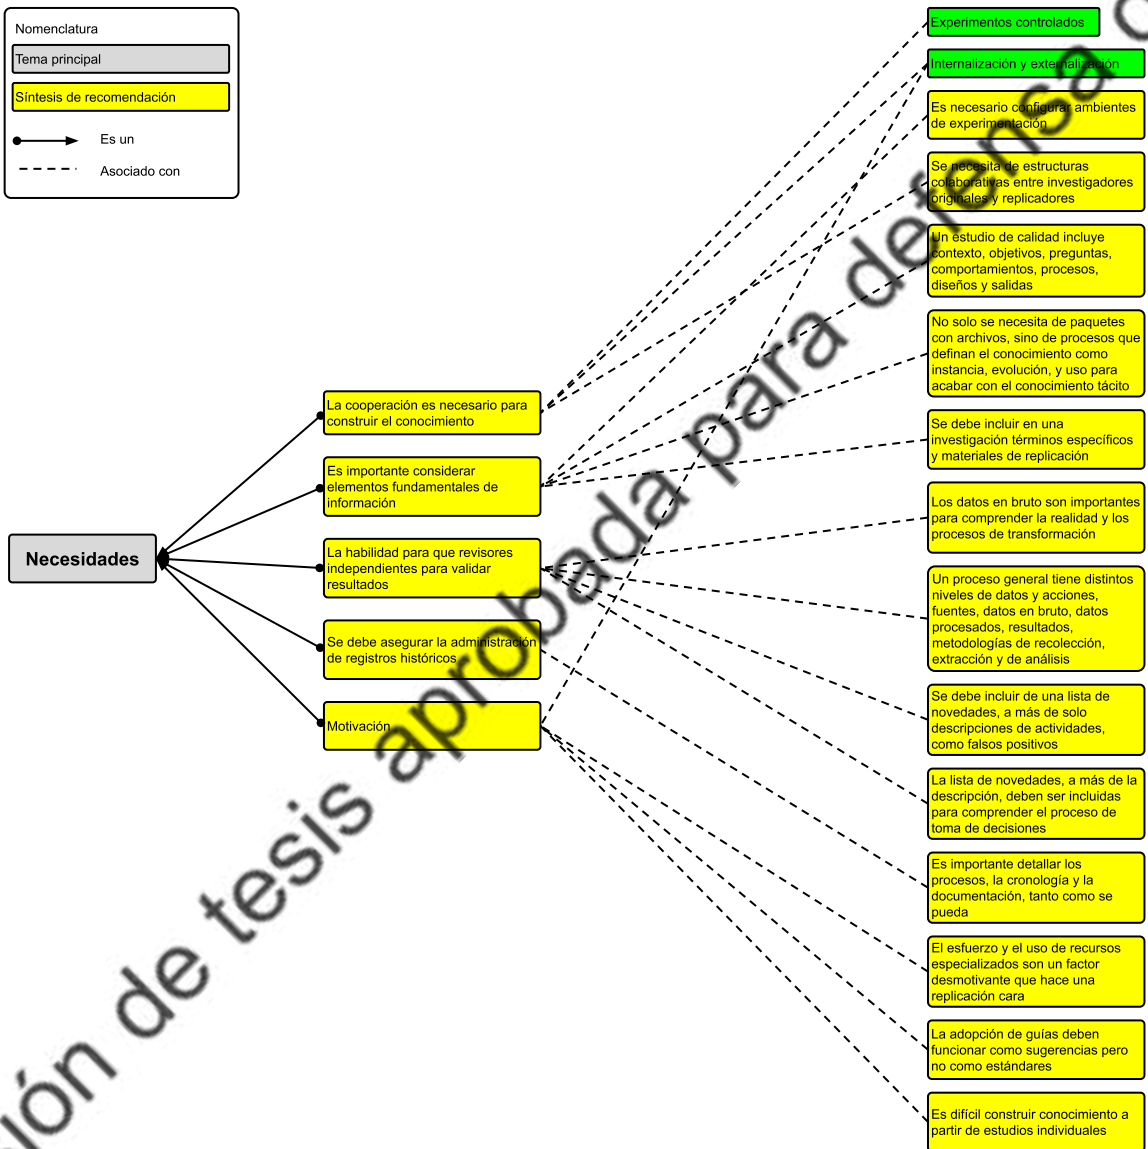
Nomenclatura

Tema principal

Síntesis de recomendación

Es un

Asociado con

Necesidades

La cooperación es necesario para construir el conocimiento

Es importante considerar elementos fundamentales de información

La habilidad para que revisores independientes para validar resultados

Se debe asegurar la administración de registros históricos

Motivación

Experimentos controlados

Internalización y externalización

Es necesario configurar ambientes de experimentación

Se necesita de estructuras colaborativas entre investigadores originales y replicadores

Un estudio de calidad incluye contexto, objetivos, preguntas, comportamientos, procesos, diseños y salidas

No solo se necesita de paquetes con archivos, sino de procesos que definan el conocimiento como instancia, evolución, y uso para acabar con el conocimiento tácito

Se debe incluir en una investigación términos específicos y materiales de replicación

Los datos en bruto son importantes para comprender la realidad y los procesos de transformación

Un proceso general tiene distintos niveles de datos y acciones, fuentes, datos en bruto, datos procesados, resultados, metodologías de recolección, extracción y de análisis

Se debe incluir de una lista de novedades, a más de solo descripciones de actividades, como falsos positivos

La lista de novedades, a más de la descripción, deben ser incluidas para comprender el proceso de toma de decisiones

Es importante detallar los procesos, la cronología y la documentación, tanto como se pueda

El esfuerzo y el uso de recursos especializados son un factor desmotivante que hace una replicación cara

La adopción de guías deben funcionar como sugerencias pero no como estándares

Es difícil construir conocimiento a partir de estudios individuales

ión de tesis aprobada para defensa o